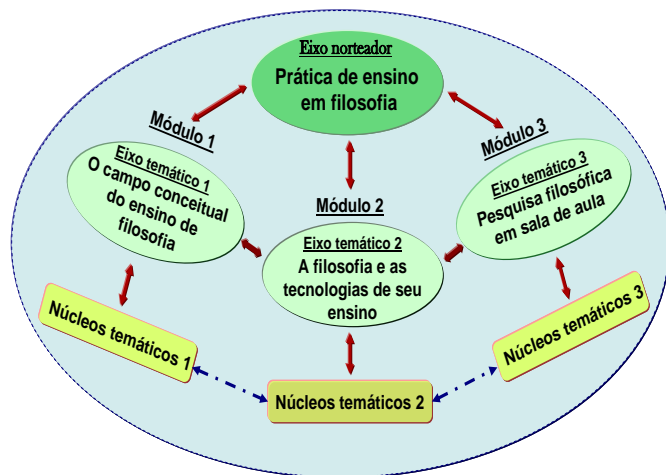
Eixo norteador
Prática de ensino em filosofia

Módulo 1
Eixo temático 1
O campo conceitual do ensino de filosofia

Módulo 2
Eixo temático 2
A filosofia e as tecnologias de seu ensino

Módulo 3
Eixo temático 3
Pesquisa filosófica em sala de aula

Núcleos temáticos 1

Núcleos temáticos 2

Núcleos temáticos 3